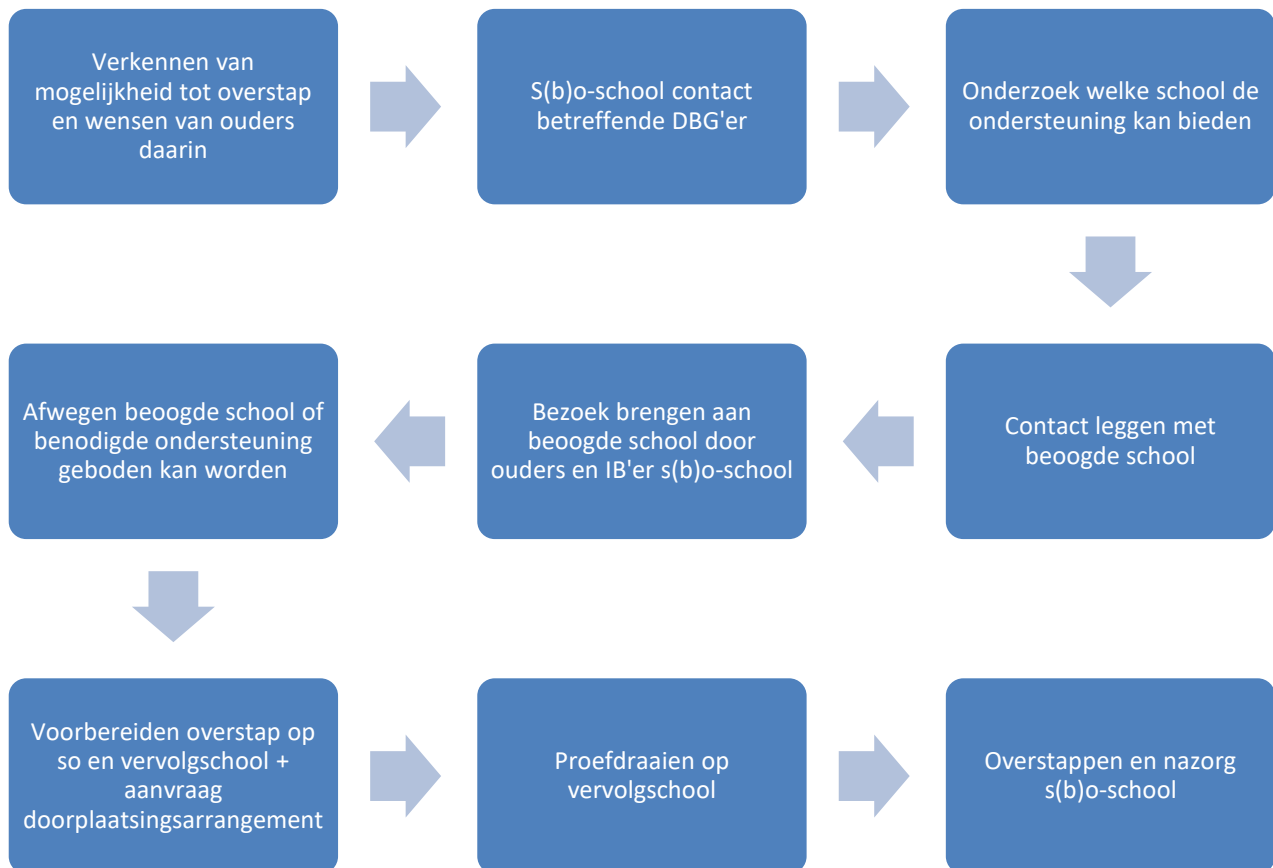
Verkennen van mogelijkheid tot overstap en wensen van ouders daarin

S(b)o-school contact betreffende DBG'er

Onderzoek welke school de ondersteuning kan bieden

Contact leggen met beoogde school

Bezoek brengen aan beoogde school door ouders en IB'er s(b)o-school

Afwegen beoogde school of benodigde ondersteuning geboden kan worden

Voorbereiden overstap op so en vervolgschool + aanvraag doorplaatsingsarrangement

Proefdraaien op vervolgschool

Overstappen en nazorg s(b)o-school